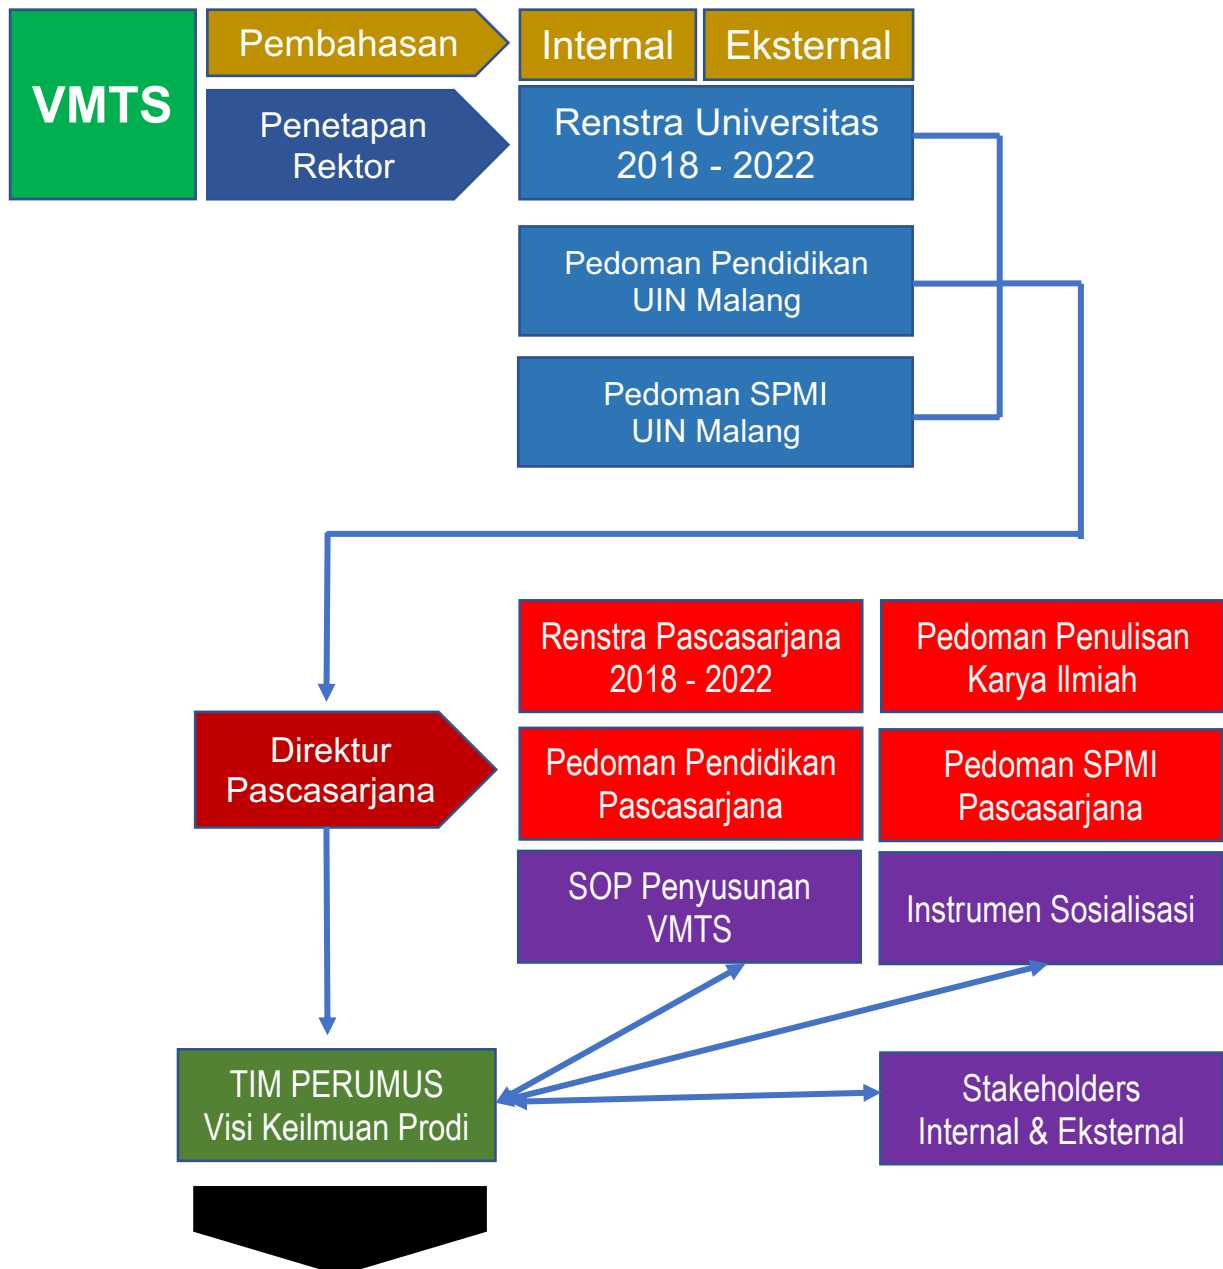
VMTS

Pembahasan

Internal

Eksternal

Penetapan Rektor

Renstra Universitas 2018 - 2022

Pedoman Pendidikan UIN Malang

Pedoman SPMI UIN Malang

Direktur Pascasarjana

Renstra Pascasarjana 2018 - 2022

Pedoman Penulisan Karya Ilmiah

Pedoman Pendidikan Pascasarjana

Pedoman SPMI Pascasarjana

SOP Penyusunan VMTS

Instrumen Sosialisasi

TIM PERUMUS Visi Keilmuan Prodi

Stakeholders Internal & Eksternal